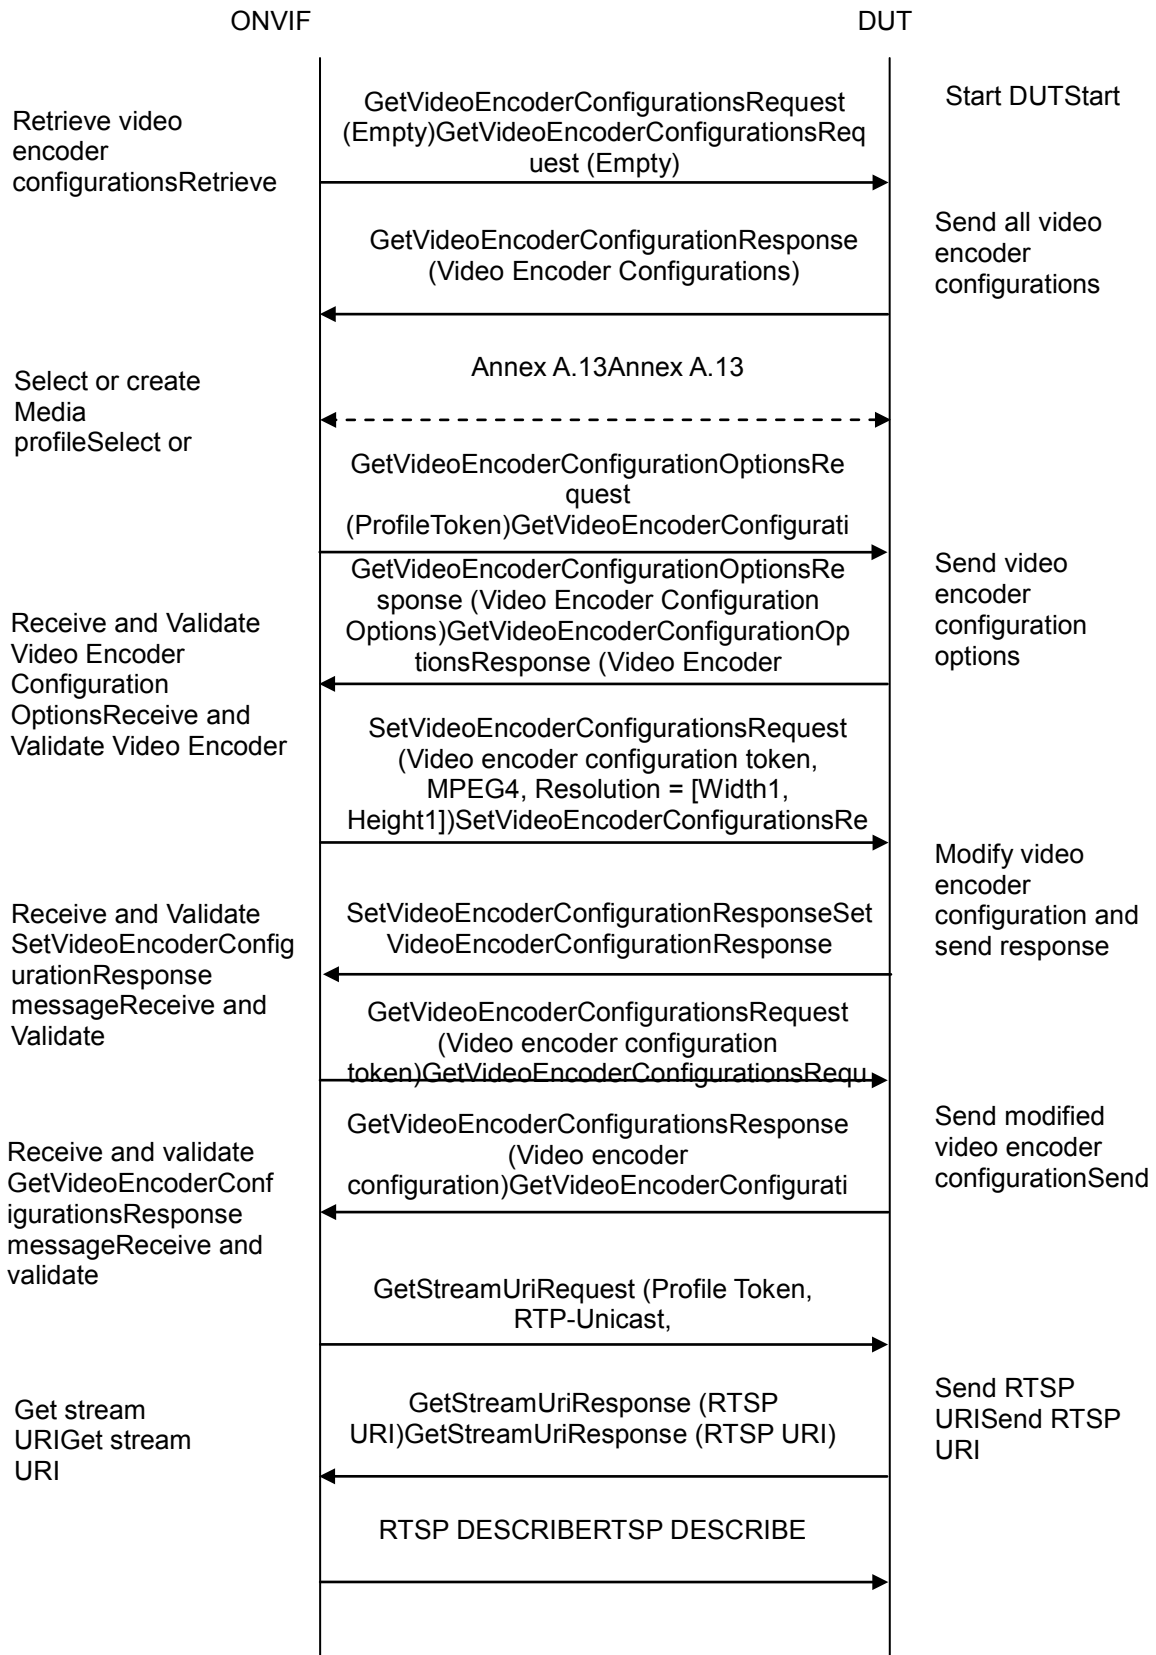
ONVIF

DUT

Retrieve video encoder configurationsRetrieve

GetVideoEncoderConfigurationsRequest (Empty)GetVideoEncoderConfigurationsRequest (Empty)

Start DUTStart

GetVideoEncoderConfigurationResponse (Video Encoder Configurations)

Send all video encoder configurations

Select or create Media profileSelect or

Annex A.13Annex A.13

GetVideoEncoderConfigurationOptionsRequest (ProfileToken)GetVideoEncoderConfigurati

Receive and Validate Video Encoder Configuration OptionsReceive and Validate Video Encoder

GetVideoEncoderConfigurationOptionsResponse (Video Encoder Configuration Options)GetVideoEncoderConfigurationOptionsResponse (Video Encoder

Send video encoder configuration options

SetVideoEncoderConfigurationsRequest (Video encoder configuration token, MPEG4, Resolution = [Width1, Height1])SetVideoEncoderConfigurationsRe

Modify video encoder configuration and send response

Receive and Validate SetVideoEncoderConfigurationResponse messageReceive and Validate

SetVideoEncoderConfigurationResponseSetVideoEncoderConfigurationResponse

GetVideoEncoderConfigurationsRequest (Video encoder configuration token)GetVideoEncoderConfigurationsRequ

Receive and validate GetVideoEncoderConfigurationsResponse messageReceive and validate

GetVideoEncoderConfigurationsResponse (Video encoder configuration)GetVideoEncoderConfigurati

Send modified video encoder configurationSend

GetStreamUriRequest (Profile Token, RTP-Unicast,

Get stream URIGet stream URI

GetStreamUriResponse (RTSP URI)GetStreamUriResponse (RTSP URI)

Send RTSP URISend RTSP URI

RTSP DESCRIBERTSP DESCRIBE